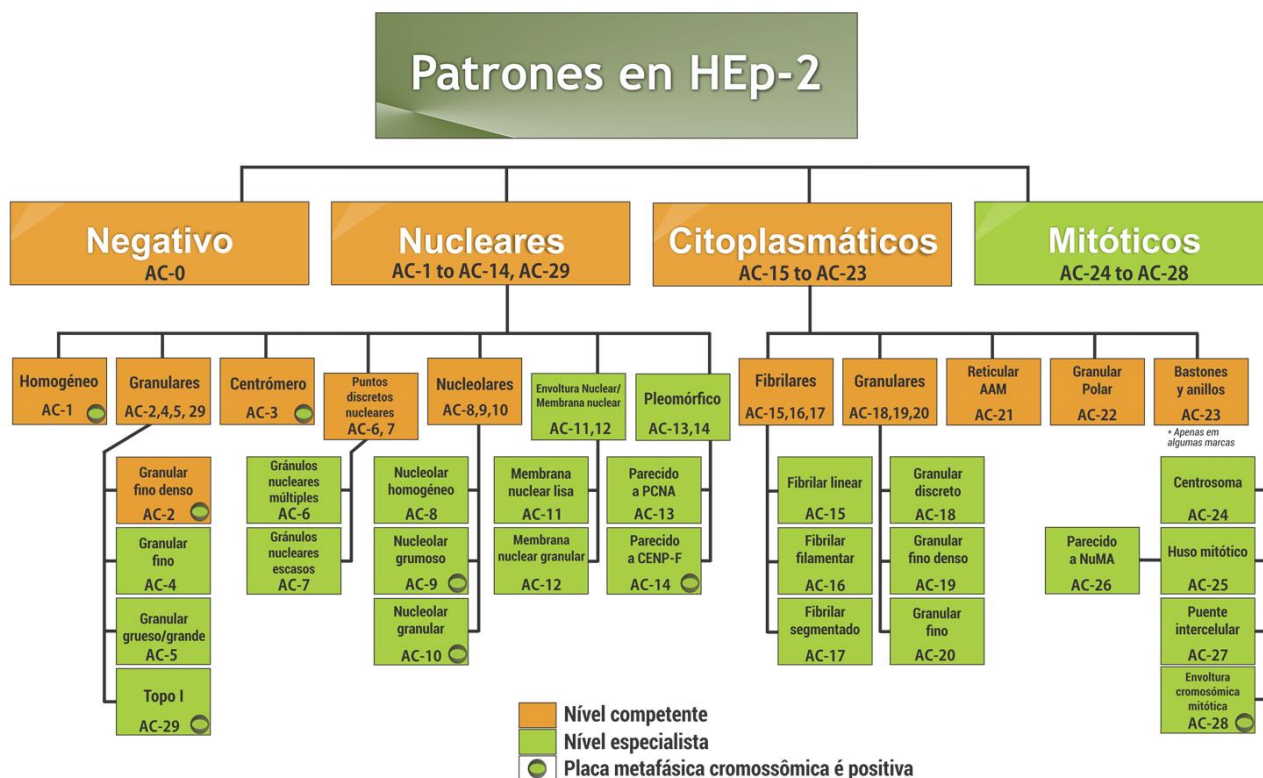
Patrones en HEp-2

Negativo
AC-0

Nucleares
AC-1 to AC-14, AC-29

Citoplasmáticos
AC-15 to AC-23

Mitóticos
AC-24 to AC-28

Homogéneo
AC-1

Granulares
AC-2,4,5, 29

Centrómero
AC-3

Puntos discretos nucleares
AC-6, 7

Nucleolares
AC-8,9,10

Envoltura Nuclear/ Membrana nuclear
AC-11,12

Pleomórfico
AC-13,14

Fibrilares
AC-15,16,17

Granulares
AC-18,19,20

Reticular AAM
AC-21

Granular Polar
AC-22

Bastones y anillos
AC-23
• Apenas em algumas marcas

Granular fino denso
AC-2

Granular fino
AC-4

Granular grueso/grande
AC-5

Topo I
AC-29

Gránulos nucleares múltiples
AC-6

Gránulos nucleares escasos
AC-7

Nucleolar homogéneo
AC-8

Nucleolar grumoso
AC-9

Nucleolar granular
AC-10

Membrana nuclear lisa
AC-11

Membrana nuclear granular
AC-12

Parecido a PCNA
AC-13

Parecido a CENP-F
AC-14

Fibrilar linear
AC-15

Fibrilar filamentar
AC-16

Fibrilar segmentado
AC-17

Granular discreto
AC-18

Granular fino denso
AC-19

Granular fino
AC-20

Centrosoma
AC-24

Parecido a NuMA
AC-26

Huso mitótico
AC-25

Puente intercelular
AC-27

Envoltura cromosómica mitótica
AC-28

Nível competente
Nível especialista
Placa metafásica cromossômica é positiva